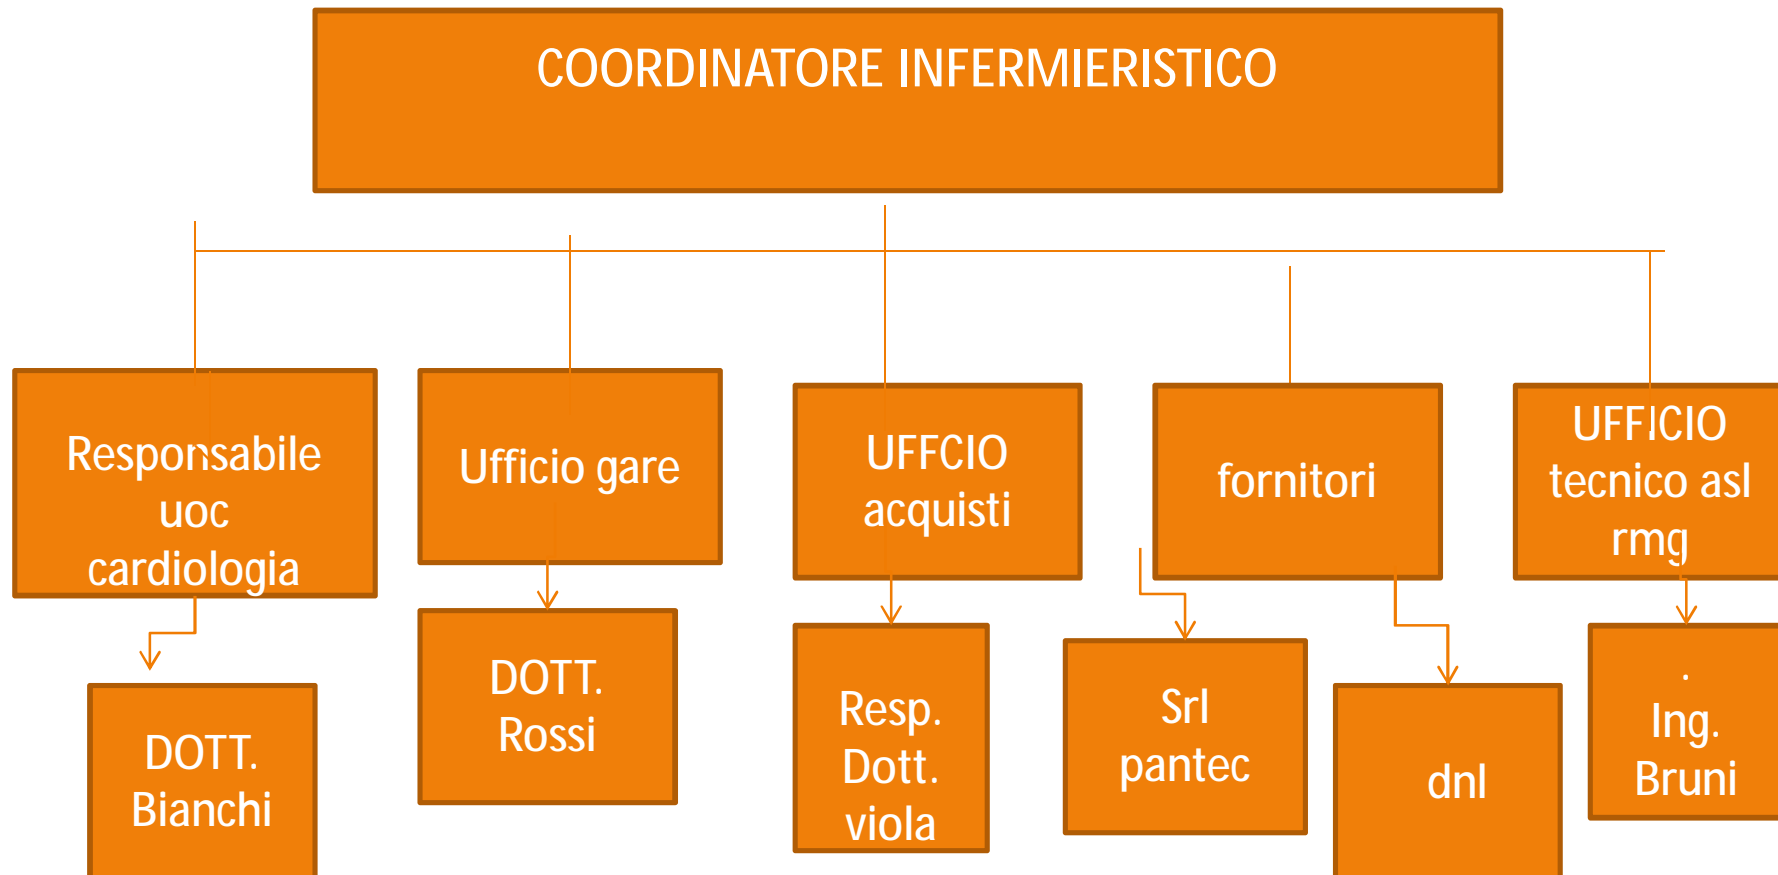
COORDINATORE INFERMIERISTICO

Responsabile uoc cardiologia

DOTT. Bianchi

Ufficio gare

DOTT. Rossi

UFFCIO acquisti

Resp. Dott. viola

fornitori

Srl pantec

dnl

UFFICIO tecnico asl rmg

. Ing. Bruni